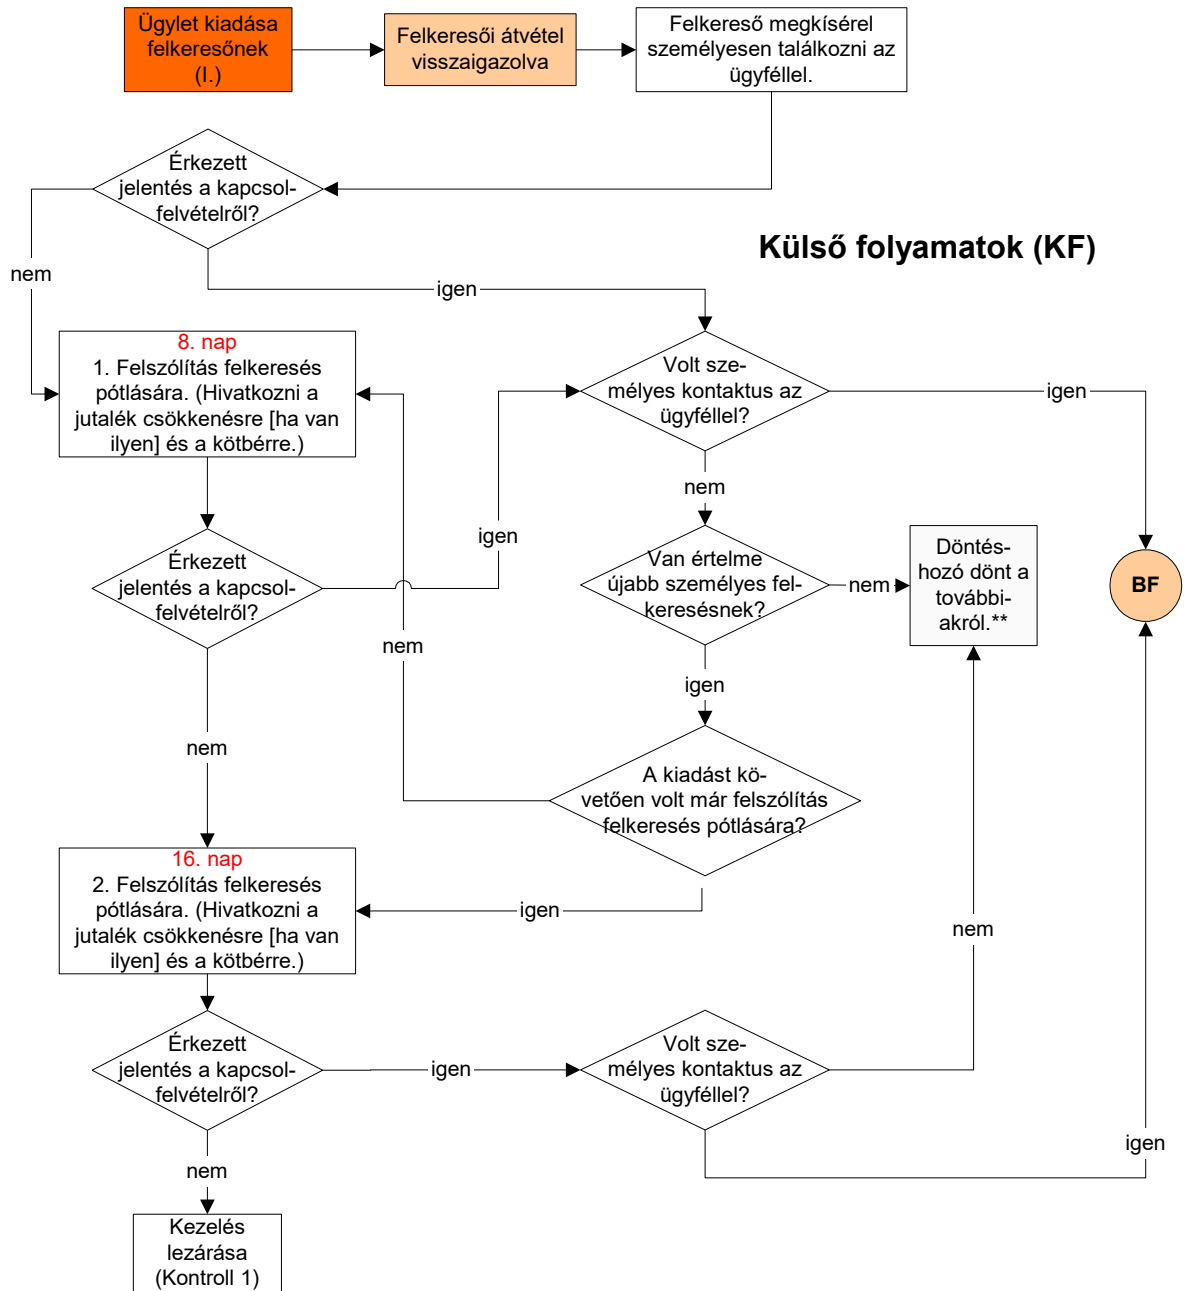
Ügylet kiadása felkeresőnek (I.)

Felkeresői átvétel visszaigazolva

Felkereső megkísérel személyesen találkozni az ügyféllel.

Érkezett jelentés a kapcsolfelvételről?

Külső folyamatok (KF)

nem

igen

8. nap
1. Felszólítás felkeresés pótlására. (Hivatkozni a jutalék csökkenésre [ha van ilyen] és a kötbérre.)

Volt személyes kontaktus az ügyféllel?

igen

nem

igen

Érkezett jelentés a kapcsolfelvételről?

Van értelme újabb személyes felkeresésnek?

nem

Döntéshozó dönt a továbbiakról.**

BF

nem

igen

nem

A kiadást követően volt már felszólítás felkeresés pótlására?

16. nap
2. Felszólítás felkeresés pótlására. (Hivatkozni a jutalék csökkenésre [ha van ilyen] és a kötbérre.)

igen

nem

Érkezett jelentés a kapcsolfelvételről?

igen

Volt személyes kontaktus az ügyféllel?

igen

nem

Kezelés lezárása (Kontroll 1)